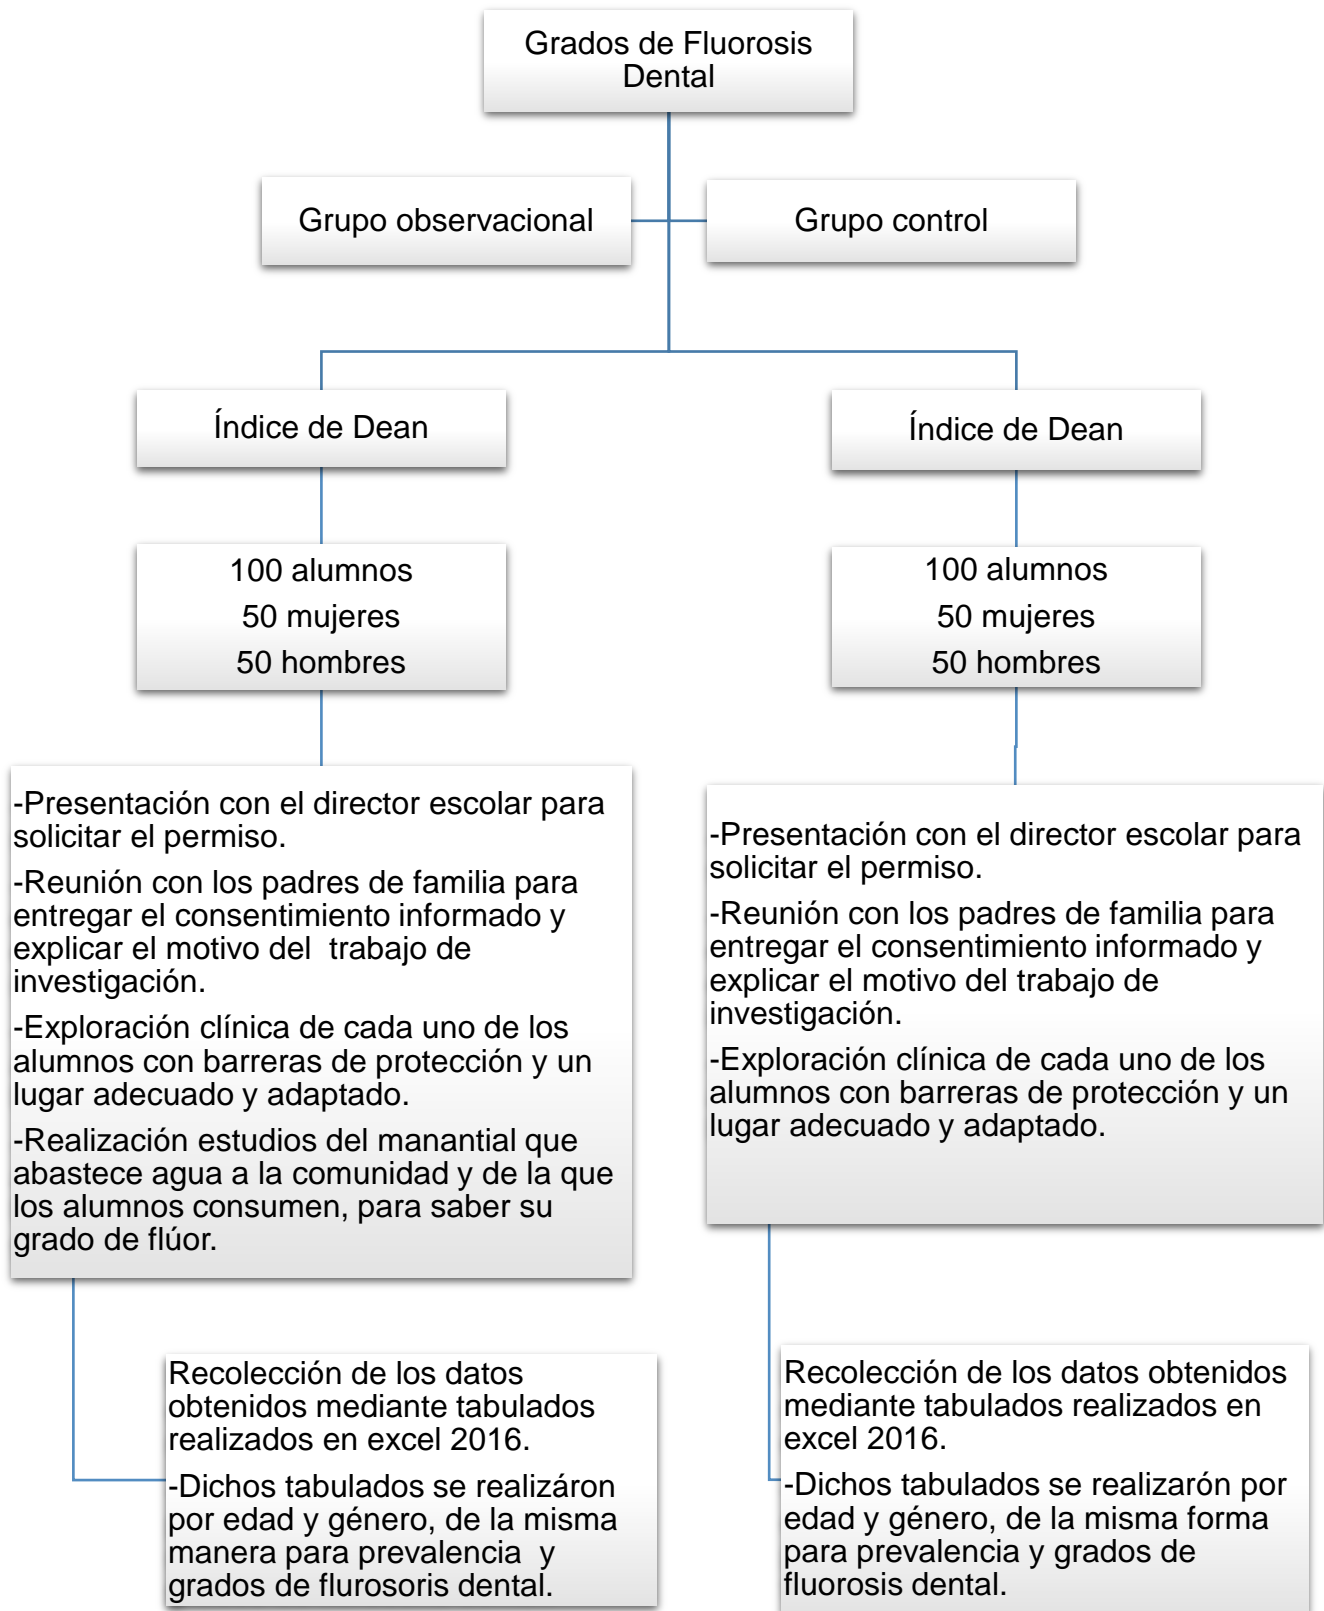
Grados de Fluorosis Dental

Grupo observacional

Grupo control

Índice de Dean

Índice de Dean

100 alumnos
50 mujeres
50 hombres

100 alumnos
50 mujeres
50 hombres

-Presentación con el director escolar para solicitar el permiso.

-Reunión con los padres de familia para entregar el consentimiento informado y explicar el motivo del trabajo de investigación.

-Exploración clínica de cada uno de los alumnos con barreras de protección y un lugar adecuado y adaptado.

-Realización estudios del manantial que abastece agua a la comunidad y de la que los alumnos consumen, para saber su grado de flúor.

-Presentación con el director escolar para solicitar el permiso.

-Reunión con los padres de familia para entregar el consentimiento informado y explicar el motivo del trabajo de investigación.

-Exploración clínica de cada uno de los alumnos con barreras de protección y un lugar adecuado y adaptado.

Recolección de los datos obtenidos mediante tabulados realizados en excel 2016.

-Dichos tabulados se realizáron por edad y género, de la misma manera para prevalencia y grados de flurosoris dental.

Recolección de los datos obtenidos mediante tabulados realizados en excel 2016.

-Dichos tabulados se realizarón por edad y género, de la misma forma para prevalencia y grados de fluorosis dental.